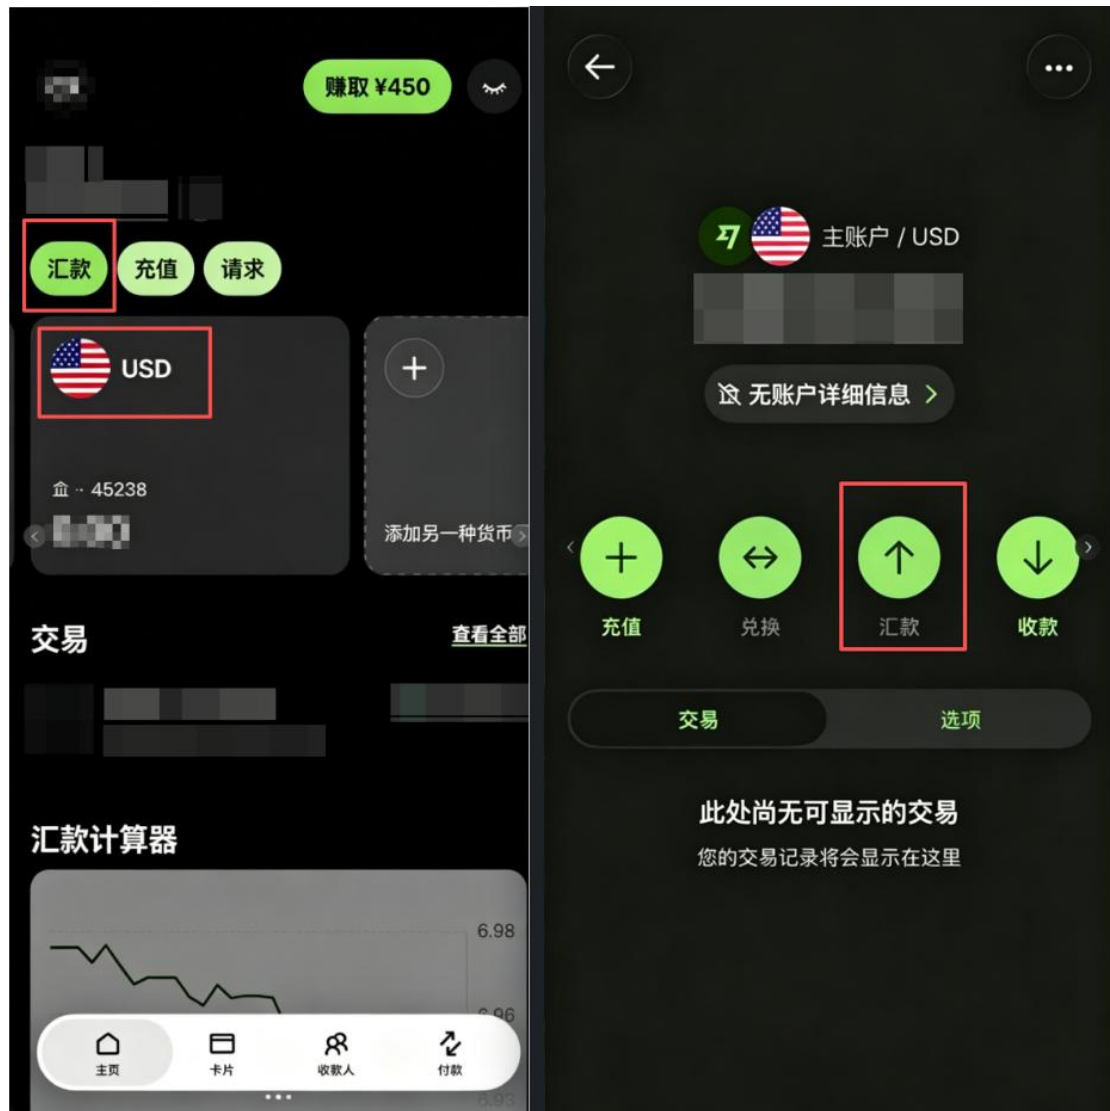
赚取 ¥450

汇款 充值 请求

USD

·· 45238

添加另一种货币

交易

查看全部

汇款计算器

6.98

6.96

主页 卡片 收款人 付款

主账户 / USD

无账户详细信息 >

充值 兑换 汇款 收款

交易 选项

此处尚无可显示的交易

您的交易记录将会显示在这里